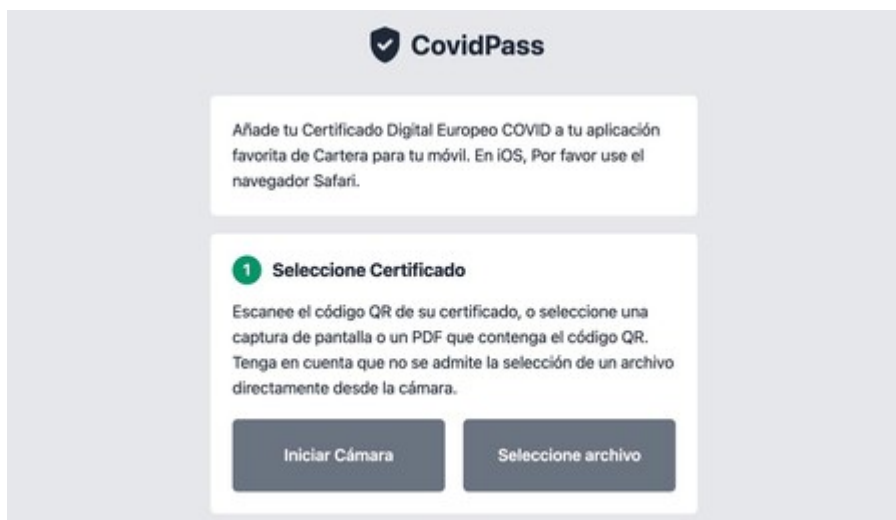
CovidPass

Añade tu Certificado Digital Europeo COVID a tu aplicación favorita de Cartera para tu móvil. En iOS, Por favor use el navegador Safari.

1 Seleccione Certificado

Escanee el código QR de su certificado, o seleccione una captura de pantalla o un PDF que contenga el código QR. Tenga en cuenta que no se admite la selección de un archivo directamente desde la cámara.

Iniciar Cámara

Seleccione archivo